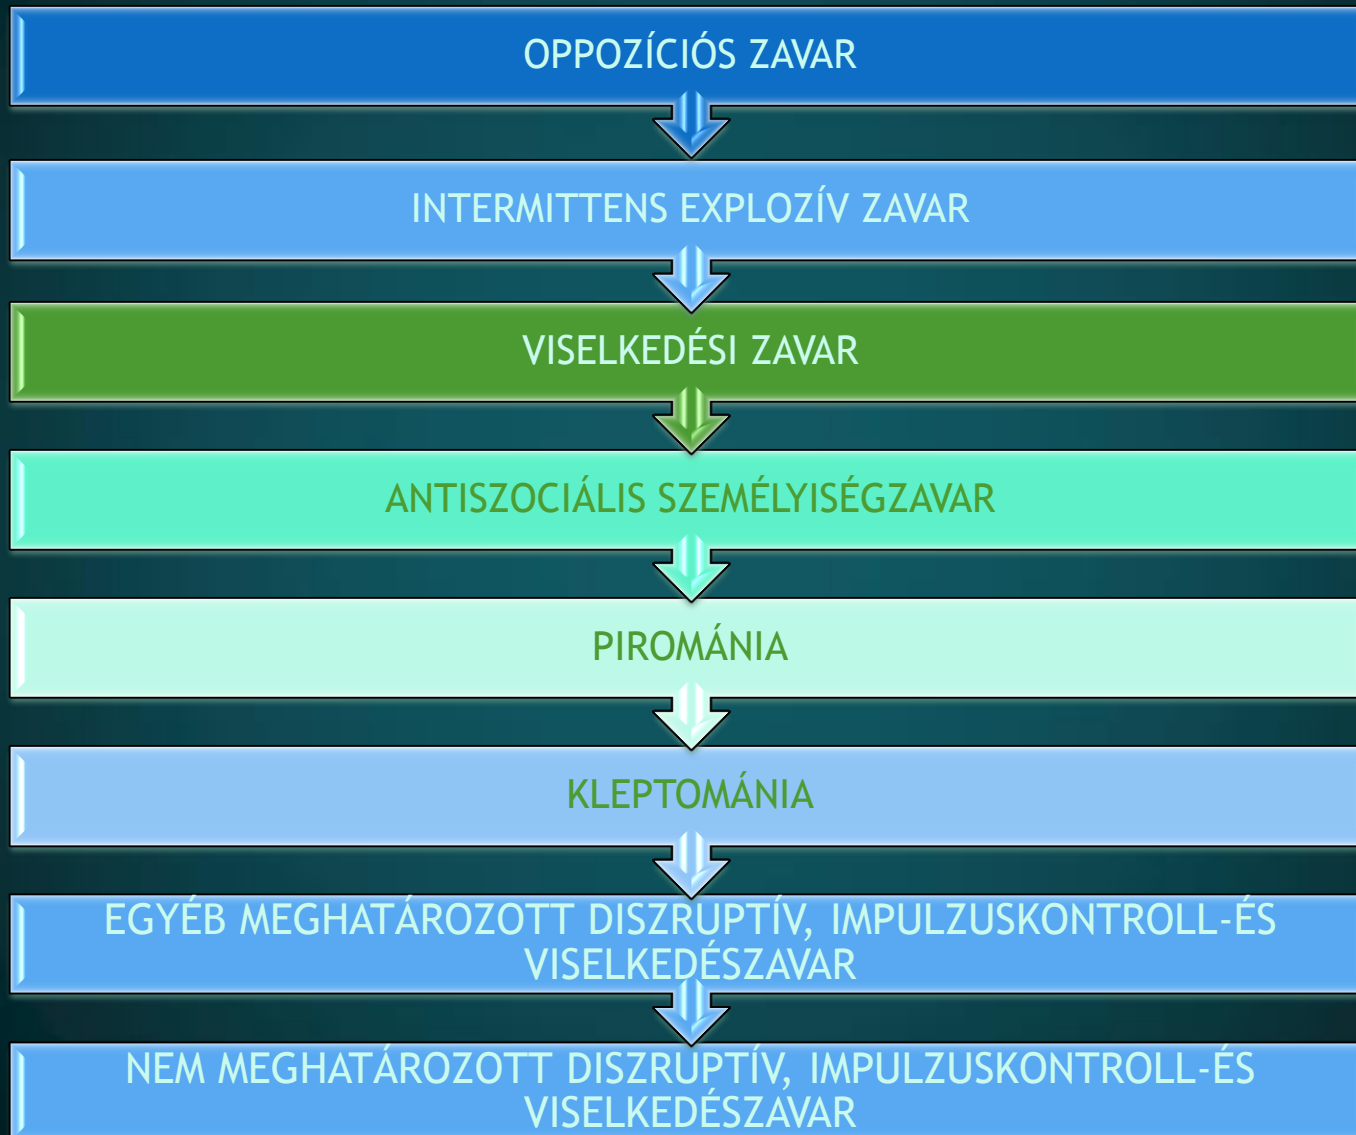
OPPOZÍCIÓS ZAVAR

INTERMITTENS EXPLOZÍV ZAVAR

VISELKEDÉSI ZAVAR

ANTISZOCIÁLIS SZEMÉLYISÉGZAVAR

PIROMÁNIA

KLEPTOMÁNIA

EGYÉB MEGHATÁROZOTT DISZRUPTÍV, IMPULZUSKONTROLL-ÉS VISELKEDÉSZAVAR

NEM MEGHATÁROZOTT DISZRUPTÍV, IMPULZUSKONTROLL-ÉS VISELKEDÉSZAVAR